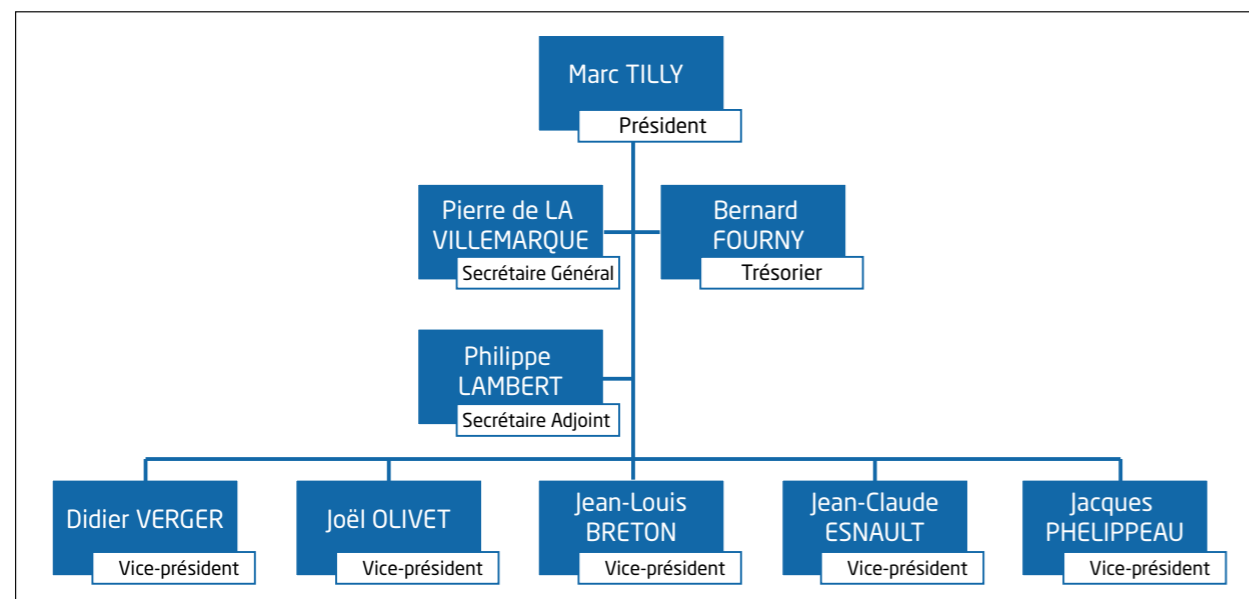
Marc TILLY
Président

Pierre de LA VILLEMARQUE
Secrétaire Général

Bernard FOURNY
Trésorier

Philippe LAMBERT
Secrétaire Adjoint

Didier VERGER
Vice-président

Joël OLIVET
Vice-président

Jean-Louis BRETON
Vice-président

Jean-Claude ESNAULT
Vice-président

Jacques PHELIPPEAU
Vice-président